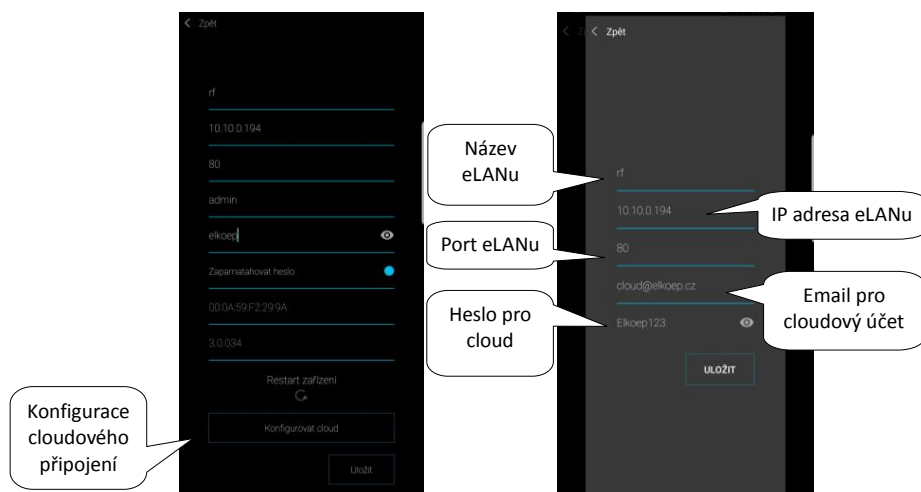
< Zpět

rf

10.10.0.194

80

admin

elkoep

Zapamatahovat heslo

00:0A:59:F2:29:9A

3.0.034

Restart zařízení

Konfigurovat cloud

Uložit

Konfigurace cloudového připojení

< Zpět

Název eLANu

rf

IP adresa eLANu

10.10.0.194

Port eLANu

80

cloud@elkoep.cz

Email pro cloudový účet

Heslo pro cloud

Elkoep123.

ULOŽIT